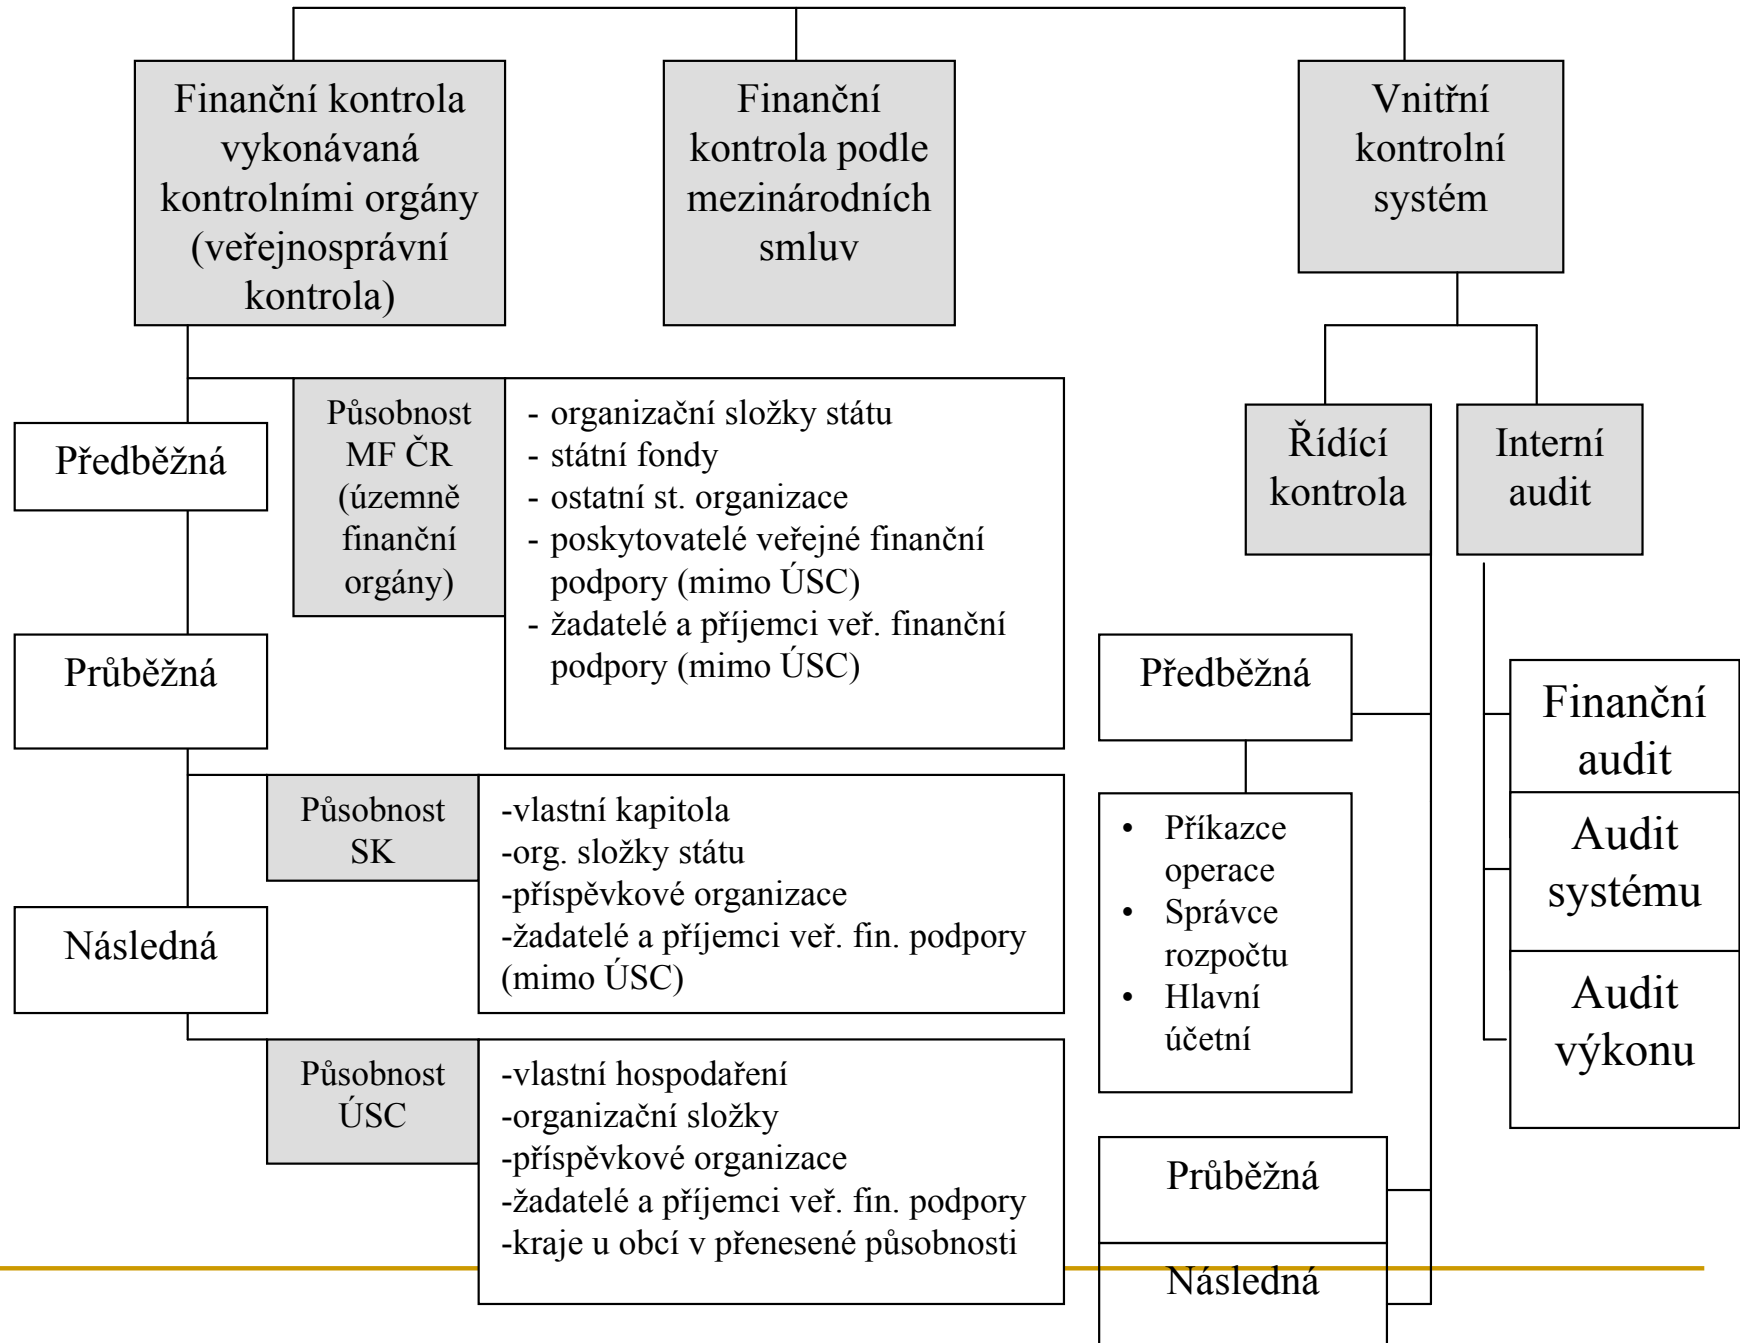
Finanční kontrola vykonávaná kontrolními orgány (veřejnosprávní kontrola)

Finanční kontrola podle mezinárodních smluv

Vnitřní kontrolní systém

Předběžná

Průběžná

Následná

Působnost MF ČR (územně finanční orgány)

- organizační složky státu
- státní fondy
- ostatní st. organizace
- poskytovatelé veřejné finanční podpory (mimo ÚSC)
- žadatelé a příjemci veř. finanční podpory (mimo ÚSC)

Působnost SK

-vlastní kapitola
-org. složky státu
-příspěvkové organizace
-žadatelé a příjemci veř. fin. podpory (mimo ÚSC)

Působnost ÚSC

-vlastní hospodaření
-organizační složky
-příspěvkové organizace
-žadatelé a příjemci veř. fin. podpory
-kraje u obcí v přenesené působnosti

Řídící kontrola

Interní audit

Předběžná

- Příkazce operace
- Správce rozpočtu
- Hlavní účetní

Průběžná

Následná

Finanční audit

Audit systému

Audit výkonu